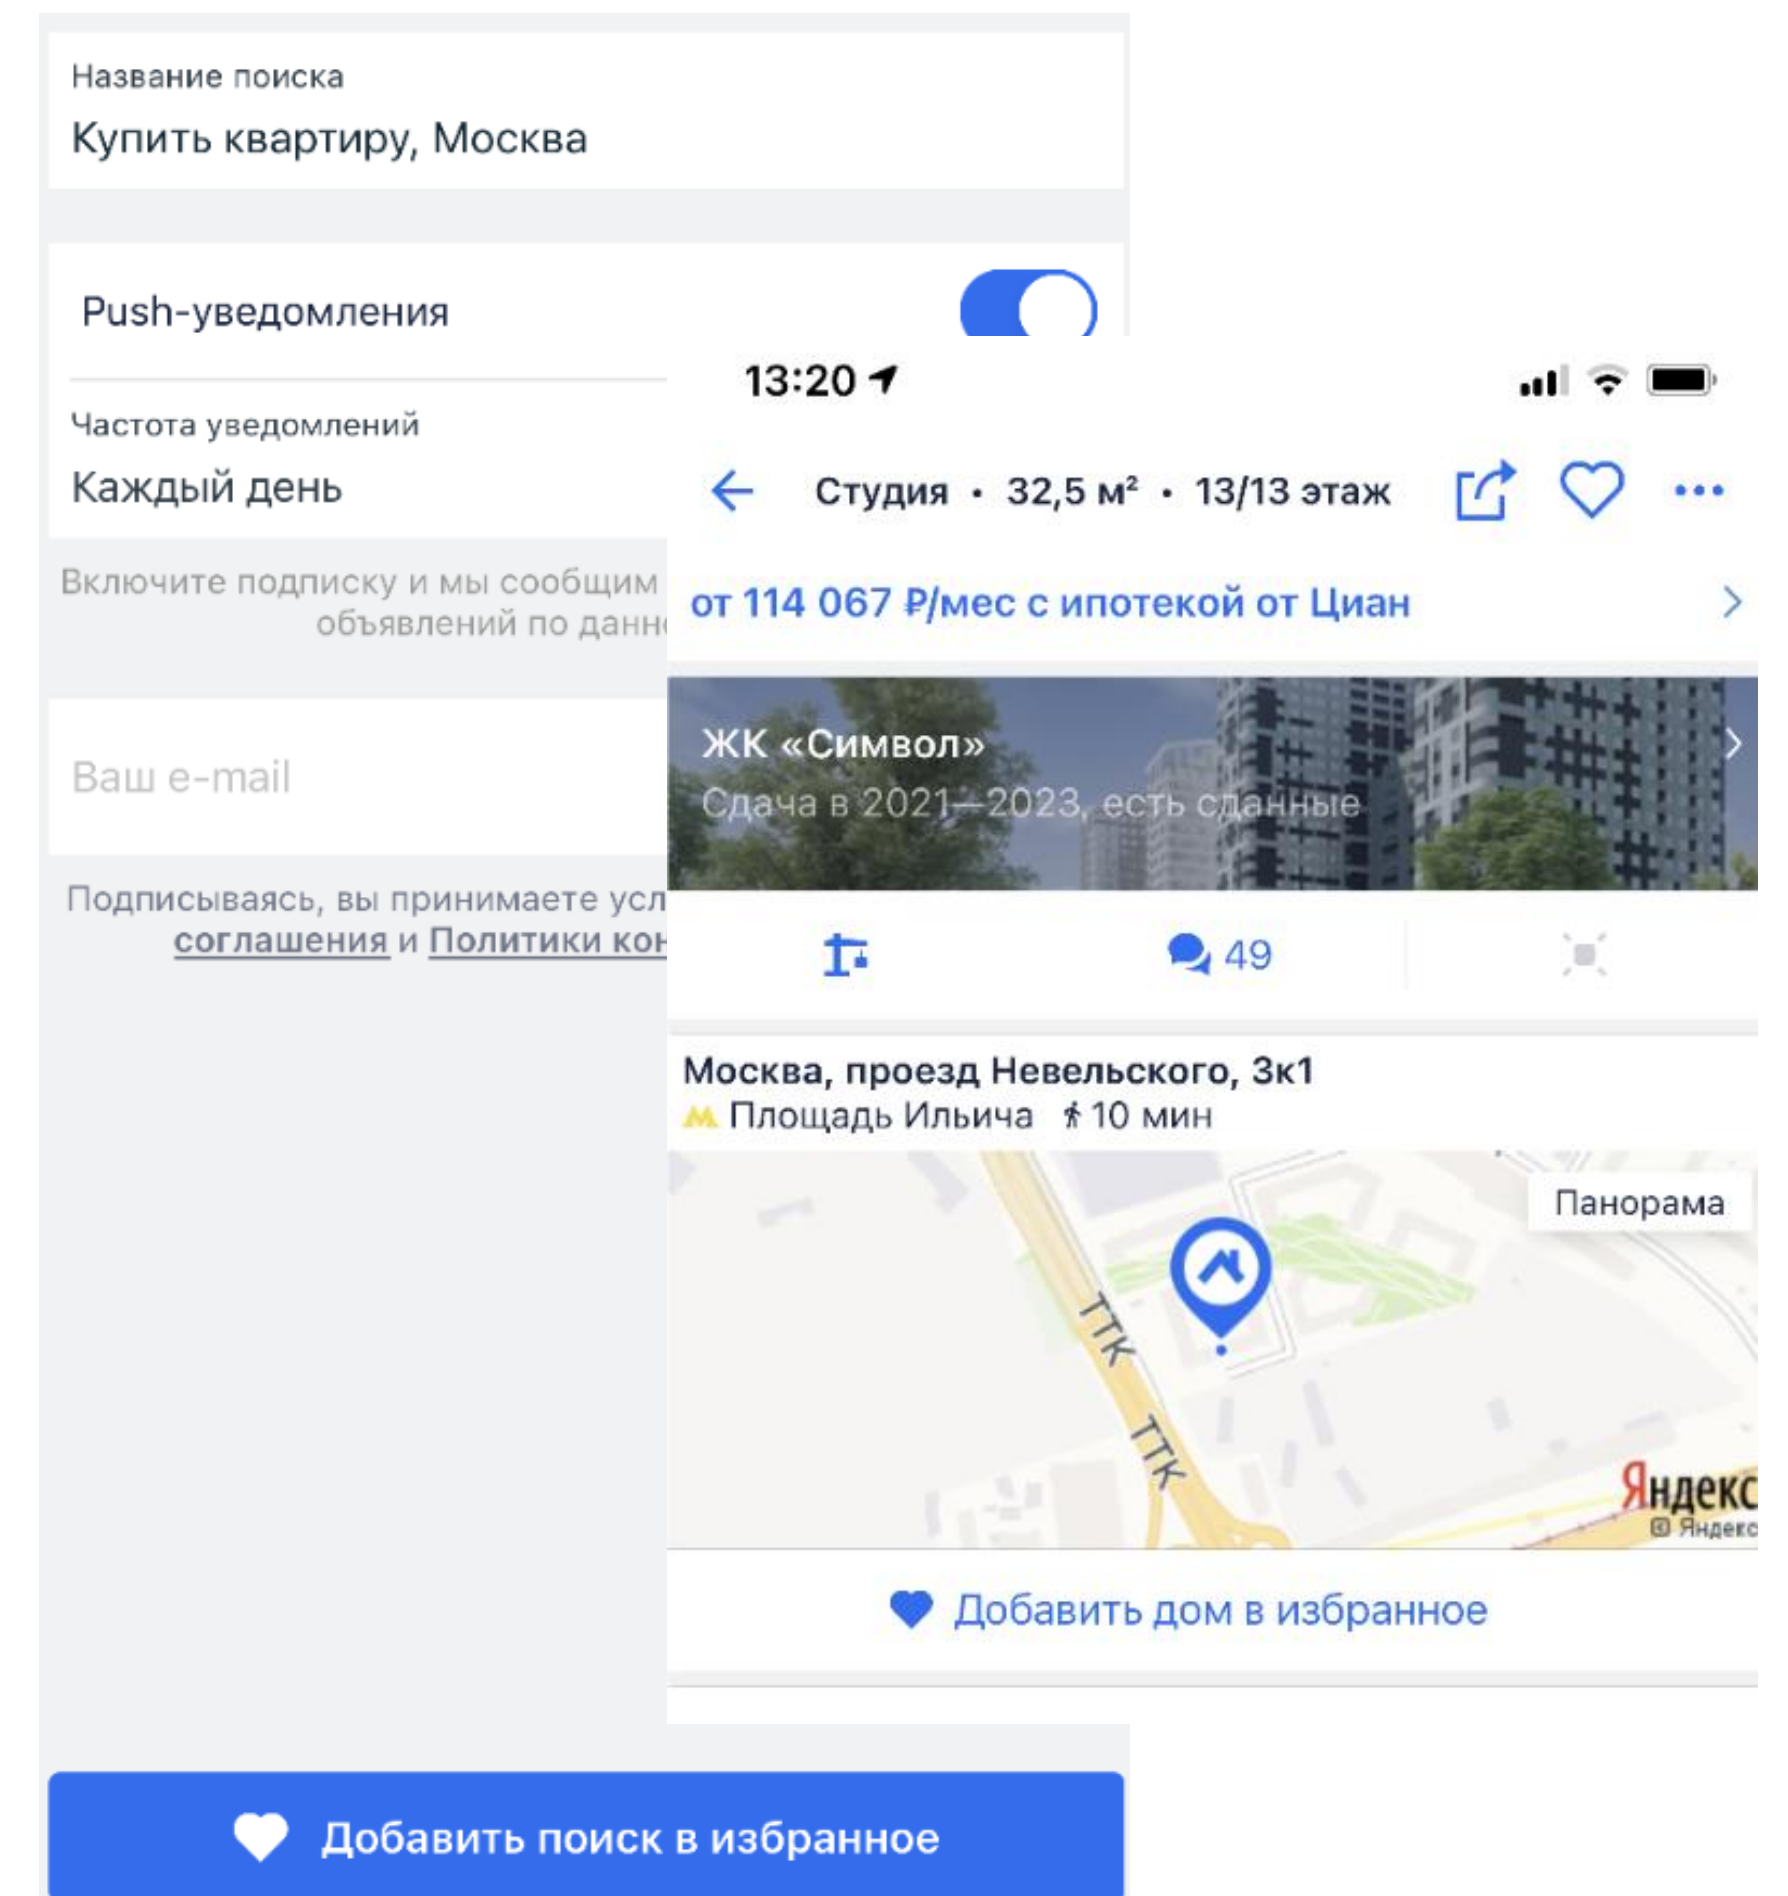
Название поиска
Купить квартиру, Москва

Push-уведомления

Частота уведомлений
Каждый день

Включите подписку и мы сообщим
объявлений по данн

Ваш e-mail

Подписываясь, вы принимаете усл
соглашения и Политики кон

Добавить поиск в избранное

13:20

Студия • 32,5 м² • 13/13 этаж

от 114 067 ₽/мес с ипотекой от Циан

ЖК «Символ»
Сдача в 2021—2023, есть сданные

49

Москва, проезд Невельского, 3к1
Площадь Ильича 10 мин

Панорама

ТТК
ТТК

Яндекс
© Яндекс

Добавить дом в избранное